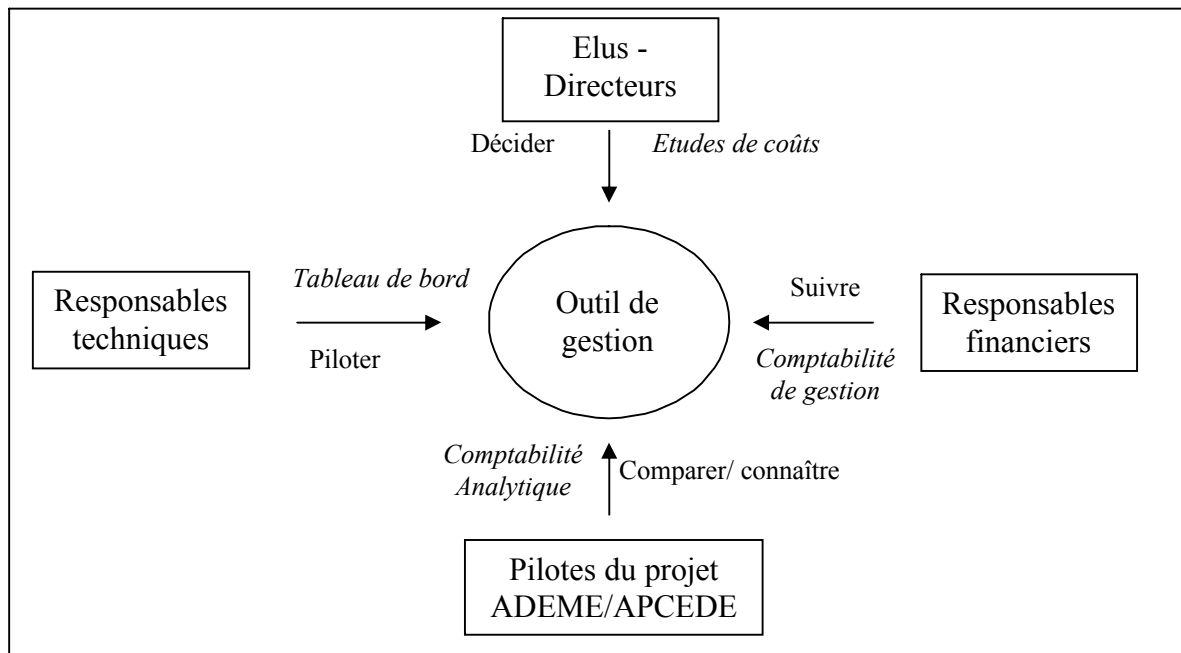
Elus - Directeurs

Décider

*Etudes de coûts*

Responsables techniques

*Tableau de bord*

Piloter

Outil de gestion

Suivre

*Comptabilité de gestion*

Responsables financiers

*Comptabilité Analytique*

Comparer/ connaître

Pilotes du projet ADEME/APCEDE